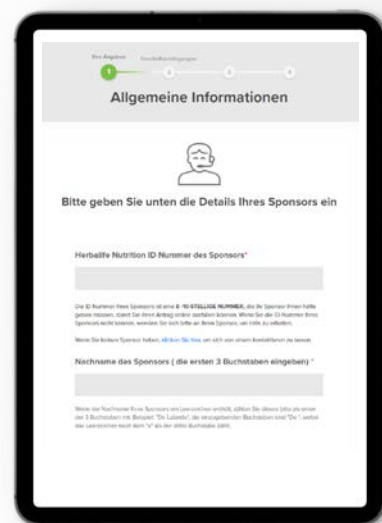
Ihre Angaben Geschäftsbedingungen

1

Allgemeine Informationen

Bitte geben Sie unten die Details Ihres Sponsors ein

Herbalife Nutrition ID Nummer des Sponsors*

Die ID Nummer Ihres Sponsors ist eine 8 -10 STELLIGE NUMMER, die Ihr Sponsor Ihnen hätte geben müssen, damit Sie Ihren Antrag online ausfüllen können. Wenn Sie die ID Nummer Ihres Sponsors nicht kennen, wenden Sie sich bitte an Ihren Sponsor, um Hilfe zu erhalten.

Wenn Sie keinen Sponsor haben, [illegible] um sich von unserem Kontaktteam zu lassen.

Nachname des Sponsors ( die ersten 3 Buchstaben eingeben) *

Wenn der Nachname Ihres Sponsors ein Leerzeichen enthält, zählen Sie dieses bitte als einen der 3 Buchstaben mit. Beispiel: "De Lalande", die einzugebenden Buchstaben sind "De ", wobei das Leerzeichen nach dem "e" als der dritte Buchstabe zählt.